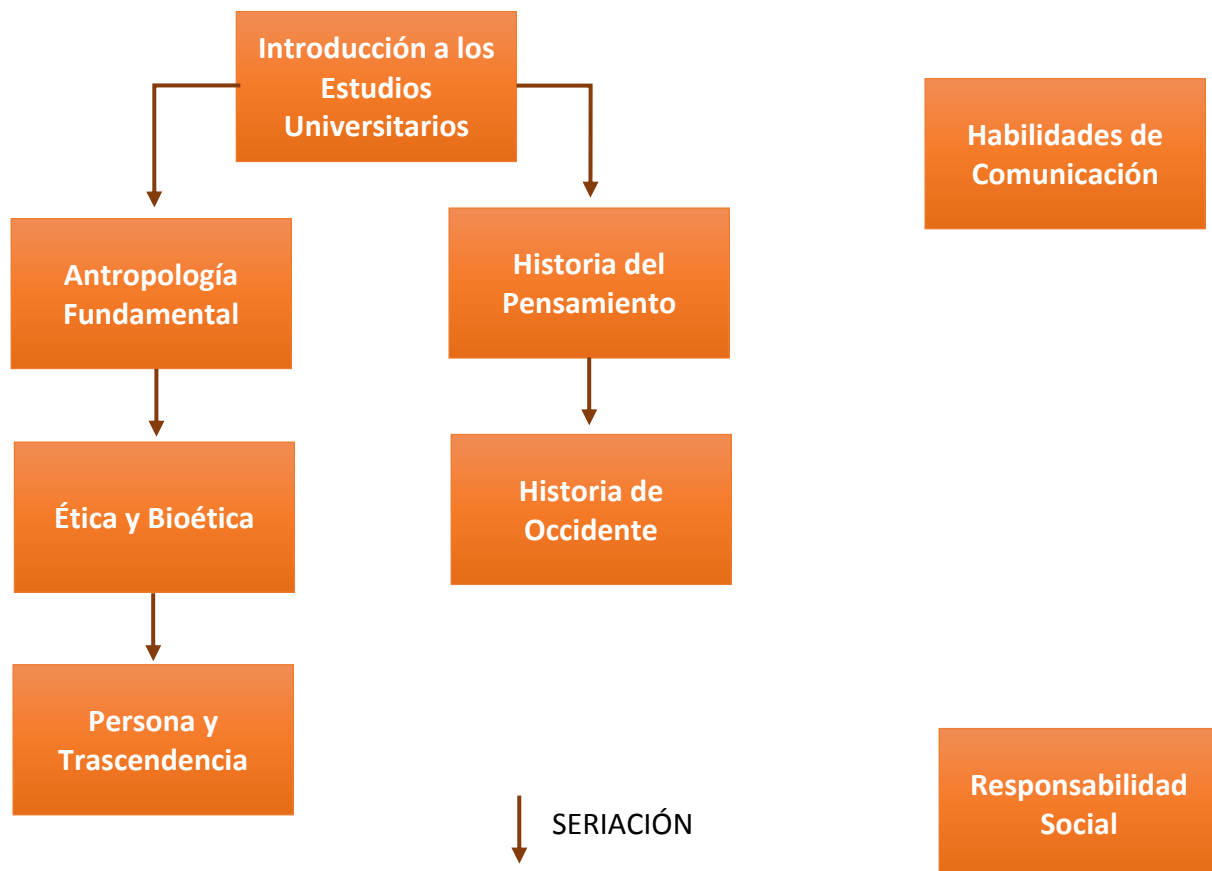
Introducción a los Estudios Universitarios

Habilidades de Comunicación

Antropología Fundamental

Historia del Pensamiento

Ética y Bioética

Historia de Occidente

Persona y Trascendencia

SERIACIÓN

Responsabilidad Social